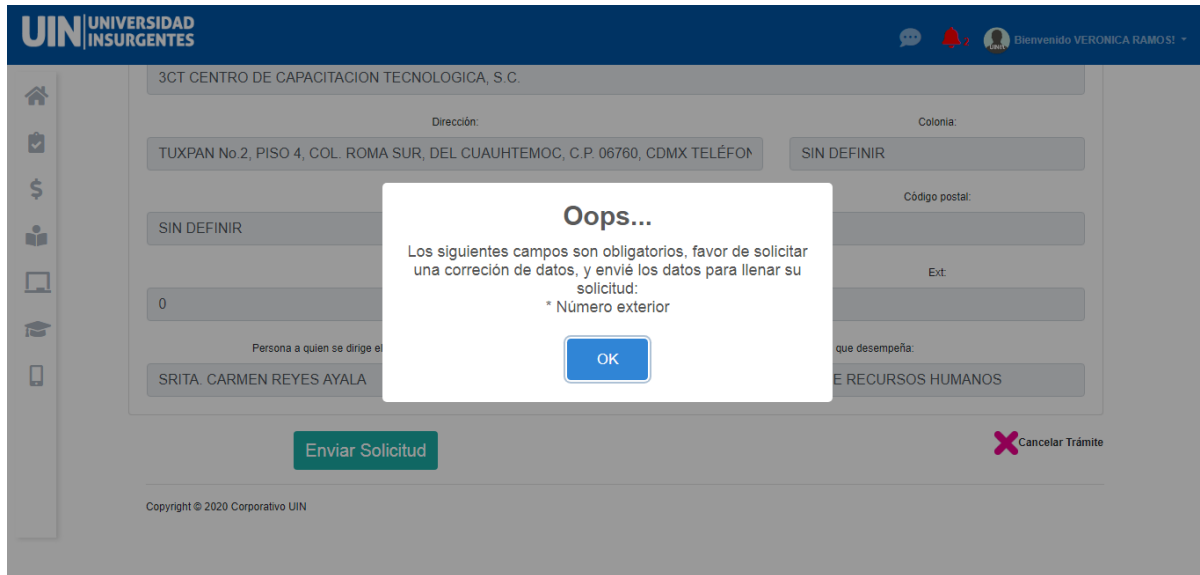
UIN UNIVERSIDAD INSURGENTES

2 Bienvenido VERONICA RAMOS!

3CT CENTRO DE CAPACITACION TECNOLOGICA, S.C.

Dirección:

TUXPAN No.2, PISO 4, COL. ROMA SUR, DEL CUAUHTEMOC, C.P. 06760, CDMX TELÉFON

Colonia:

SIN DEFINIR

Código postal:

SIN DEFINIR

Ext:

0

Persona a quien se dirige el

SRITA. CARMEN REYES AYALA

que desempeña:

E RECURSOS HUMANOS

Oops...

Los siguientes campos son obligatorios, favor de solicitar una correción de datos, y envié los datos para llenar su solicitud:
* Número exterior

OK

Enviar Solicitud

Cancelar Trámite

Copyright © 2020 Corporativo UIN